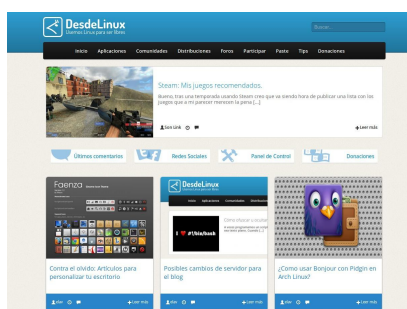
DesdeLinux
Usemos Linux para ser libres
Buscar...

Inicio Aplicaciones Comunidades Distribuciones Foros Participar Pasto Tips Donaciones

Steam: Mis juegos recomendados.
Bueno, tras una temporada usando Steam creo que va siendo hora de publicar una lista con los juegos que a mi parecer merecen la pena [...]
Sun Link
Leer más

Últimos comentarios
Redes Sociales
Panel de Control
Donaciones

Faenza
Contra el olvido: Artículos para personalizar tu escritorio
elav
Leer más

DesdeLinux
Inicio Aplicaciones Comunidades Distribuciones
#!/bin/bash
Posibles cambios de servidor para el blog
elav
Leer más

¿Cómo usar Bonjour con Pidgin en Arch Linux?
elav
Leer más